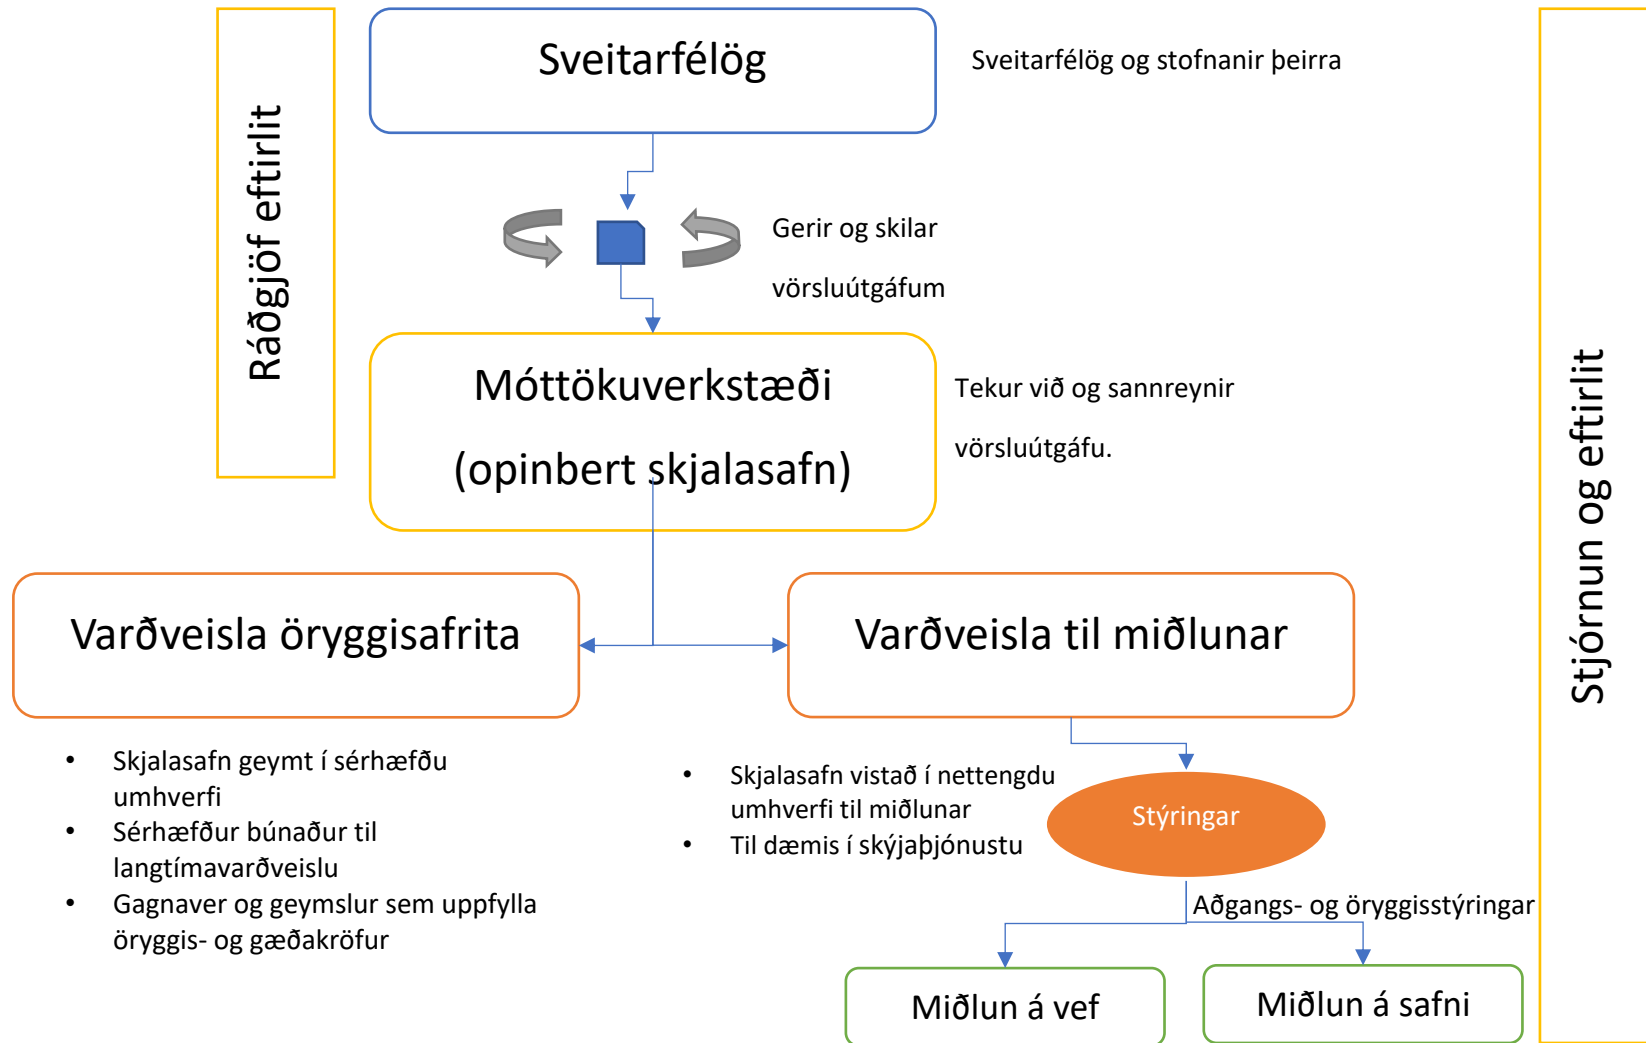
Ráðgjöf eftirlit

Sveitarfélög

Sveitarfélög og stofnanir þeirra

Gerir og skilar vörsluútgáfum

Móttökuverkstæði (opinbert skjalasafn)

Tekur við og sannreynir vörsluútgáfu.

Stjórnun og eftirlit

Varðveisla öryggisafrita

Varðveisla til miðlunar

- Skjalasafn geymt í sérhæfðu umhverfi
- Sérhæfður búnaður til langtímavarðveislu
- Gagnaver og geymslur sem uppfylla öryggis- og gæðakröfur

- Skjalasafn vistað í nettengdu umhverfi til miðlunar
- Til dæmis í skýjaþjónustu

Stýringar

Aðgangs- og öryggisstýringar

Miðlun á vef

Miðlun á safni